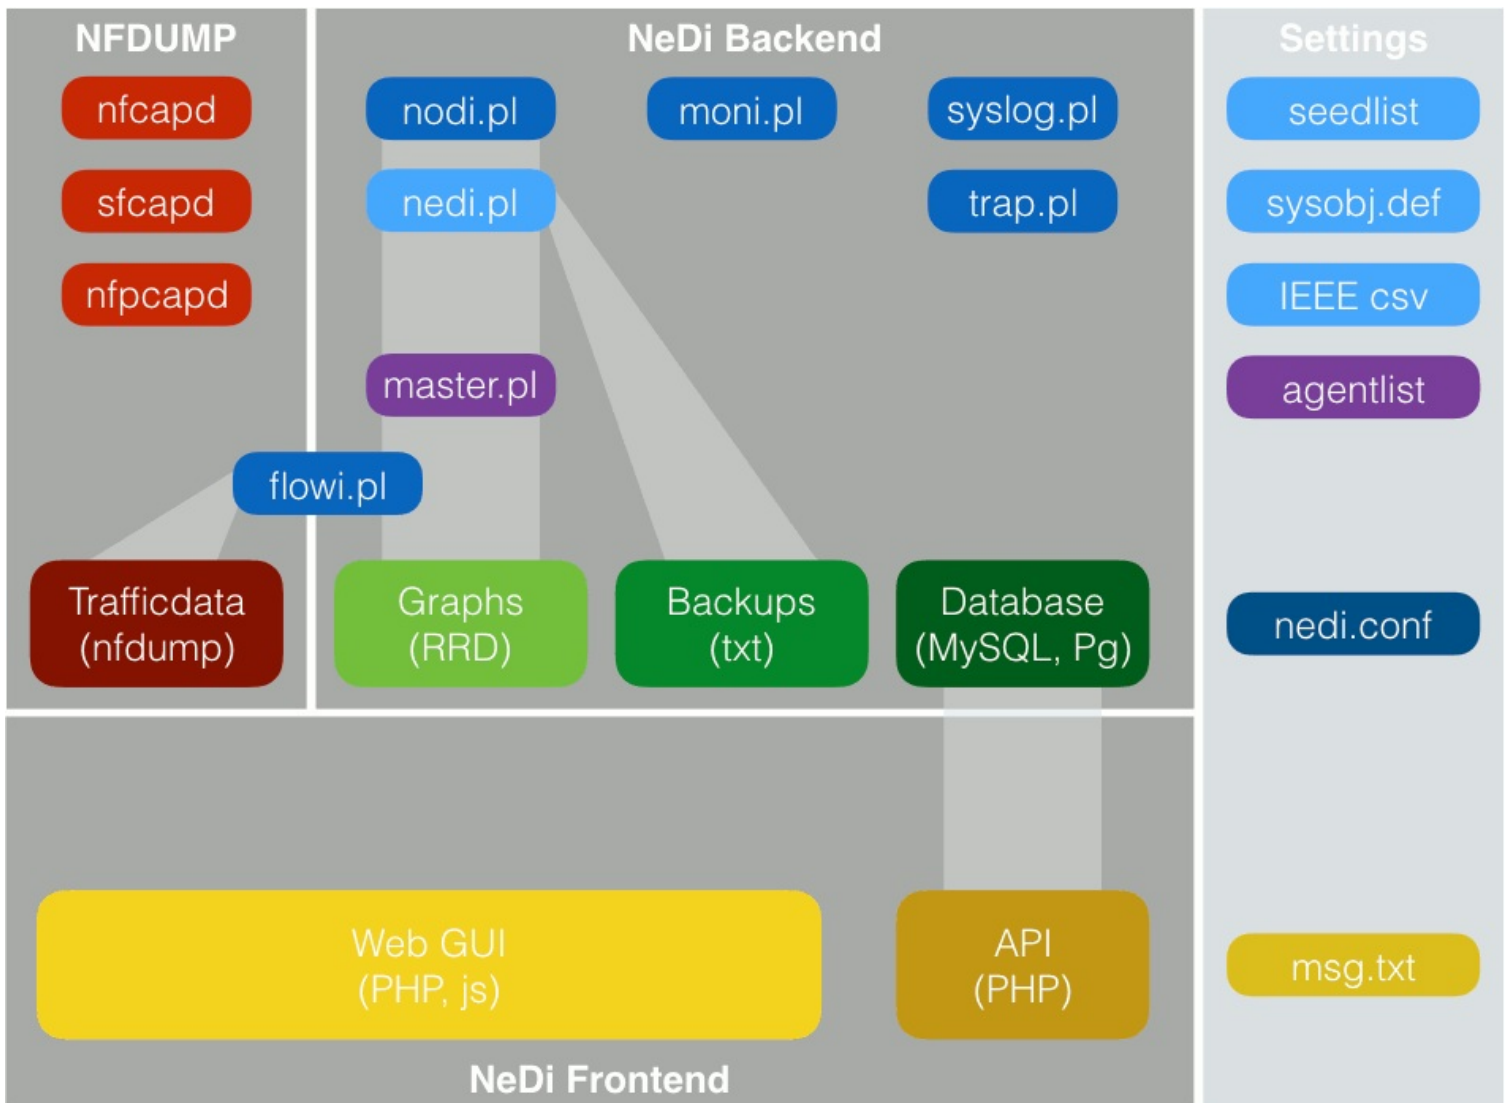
NFDUMP

nfcapd

sfcapd

nfpcapd

NeDi Backend

nodi.pl

moni.pl

syslog.pl

nedi.pl

trap.pl

master.pl

flowi.pl

Trafficdata (nfdump)

Graphs (RRD)

Backups (txt)

Database (MySQL, Pg)

Settings

seedlist

sysobj.def

IEEE csv

agentlist

nedi.conf

Web GUI (PHP, js)

API (PHP)

msg.txt

NeDi Frontend